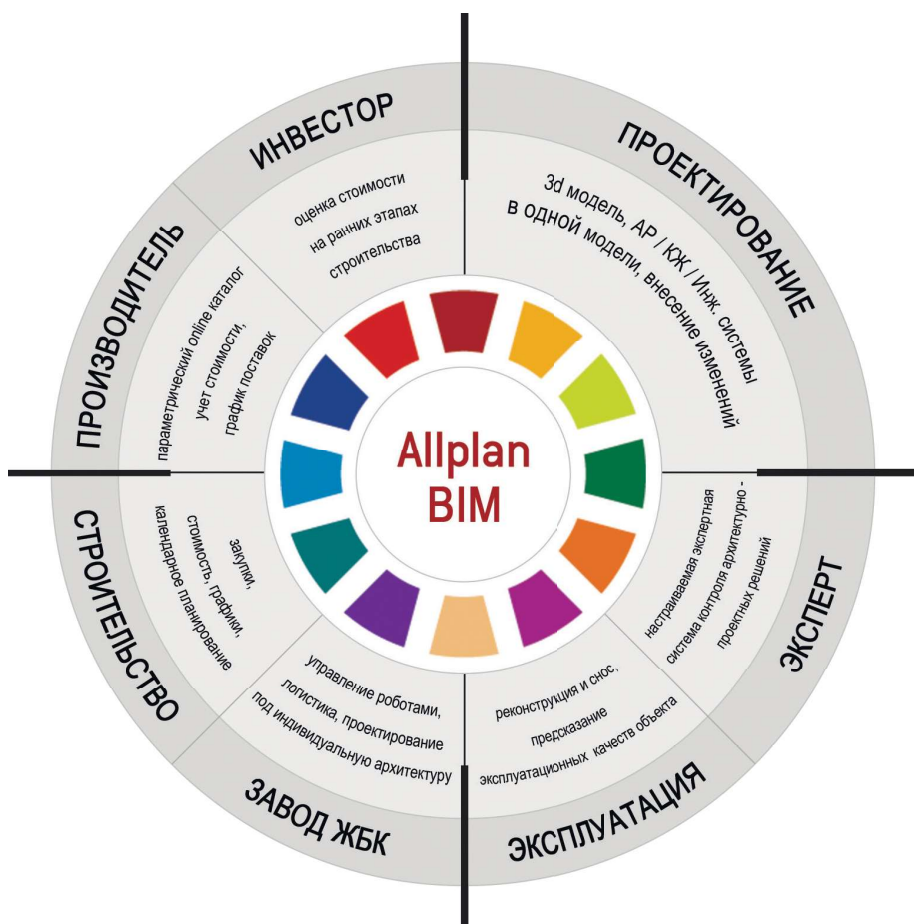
ИНВЕСТОР

оценка стоимости на ранних этапах строительства

ПРОЕКТИРОВАНИЕ

3d модель, АР / КЖ / Инж. системы в одной модели, внесение изменений

ЭКСПЕРТ

настраиваемая экспертная система контроля архитектурно - проектных решений

ЭКСПЛУАТАЦИЯ

реконструкция и снос, предсказание эксплуатационных качеств объекта

ЗАВОД ЖБК

управление роботами, логистика, проектирование под индивидуальную архитектуру

СТРОИТЕЛЬСТВО

закупки, стоимость, графики, календарное планирование

ПРОИЗВОДИТЕЛЬ

параметрический online каталог учет стоимости, график поставок

Allplan BIM